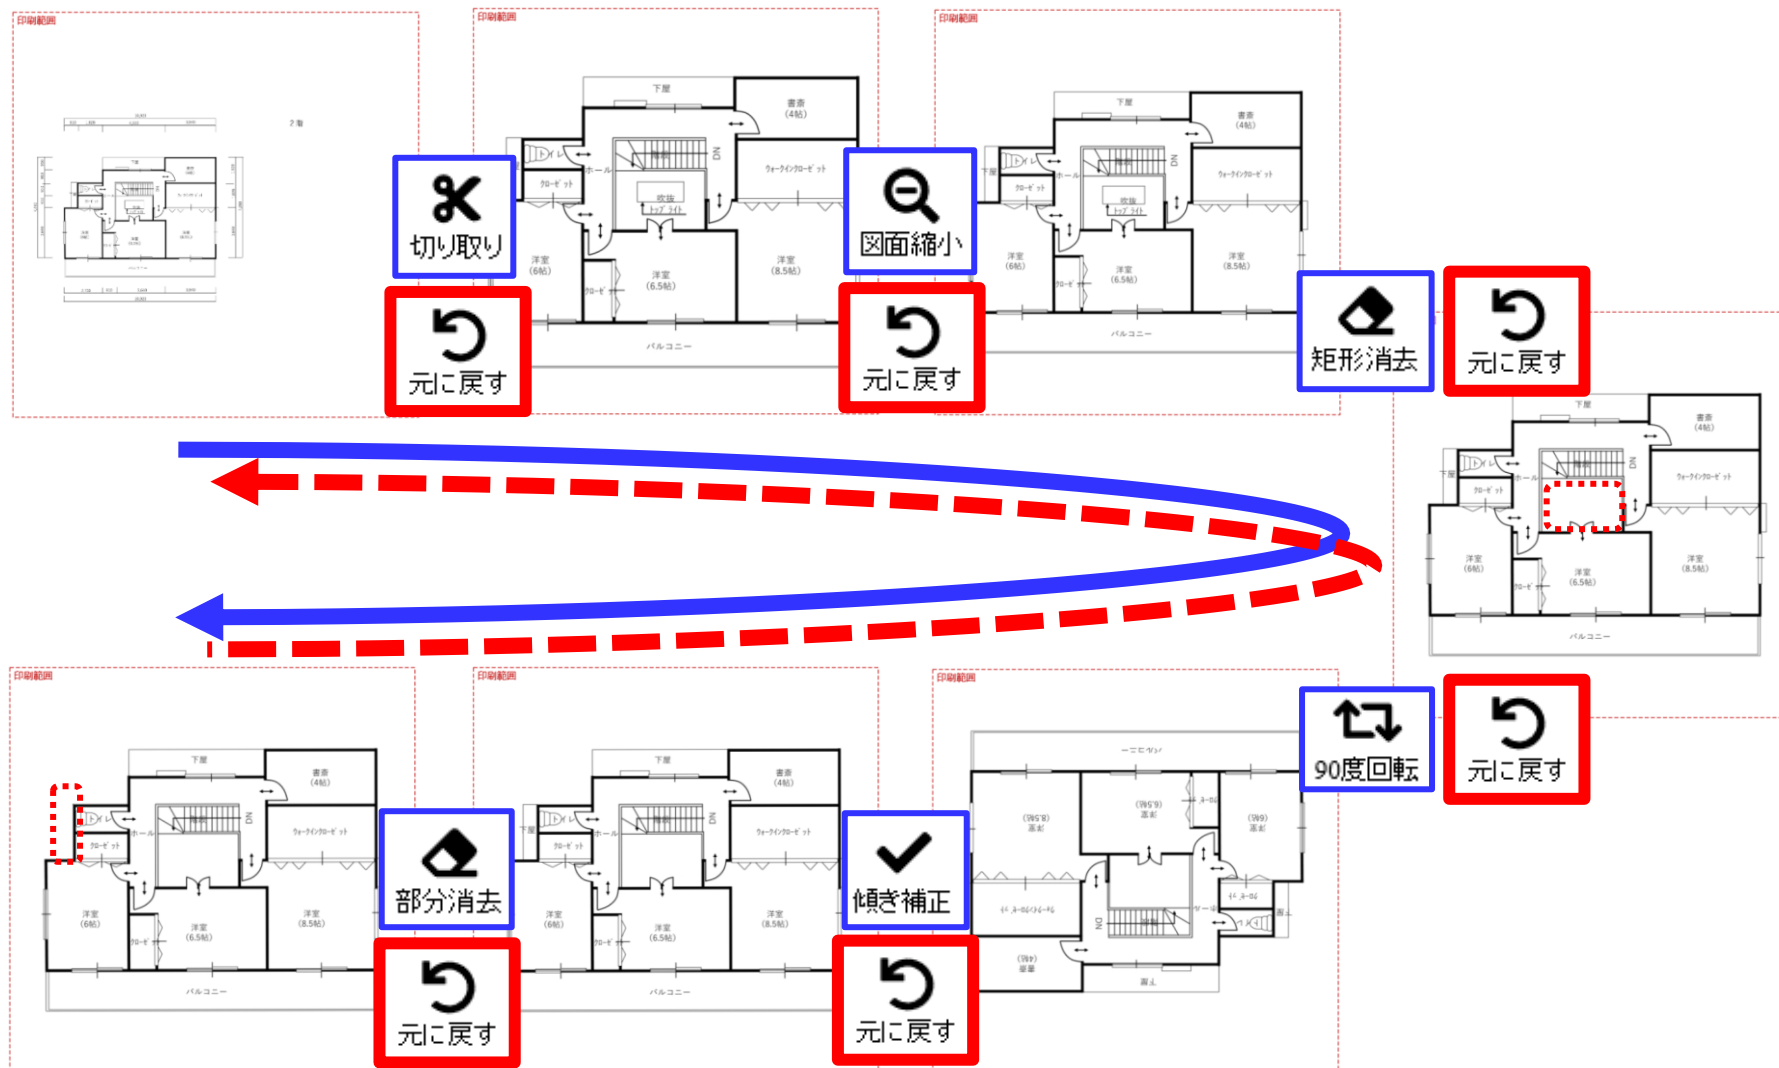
印刷範囲

2階

印刷範囲

下屋
書斎 (4帖)
ホール
DN
ウォークインクローゼット
クローゼット
吹抜
トップライト
洋室 (6帖)
洋室 (6.5帖)
洋室 (8.5帖)
クローゼ
バルコニー

印刷範囲

切り取り

元に戻す

図面縮小

元に戻す

矩形消去

元に戻す

90度回転

元に戻す

印刷範囲

部分消去

元に戻す

印刷範囲

傾き補正

元に戻す

印刷範囲